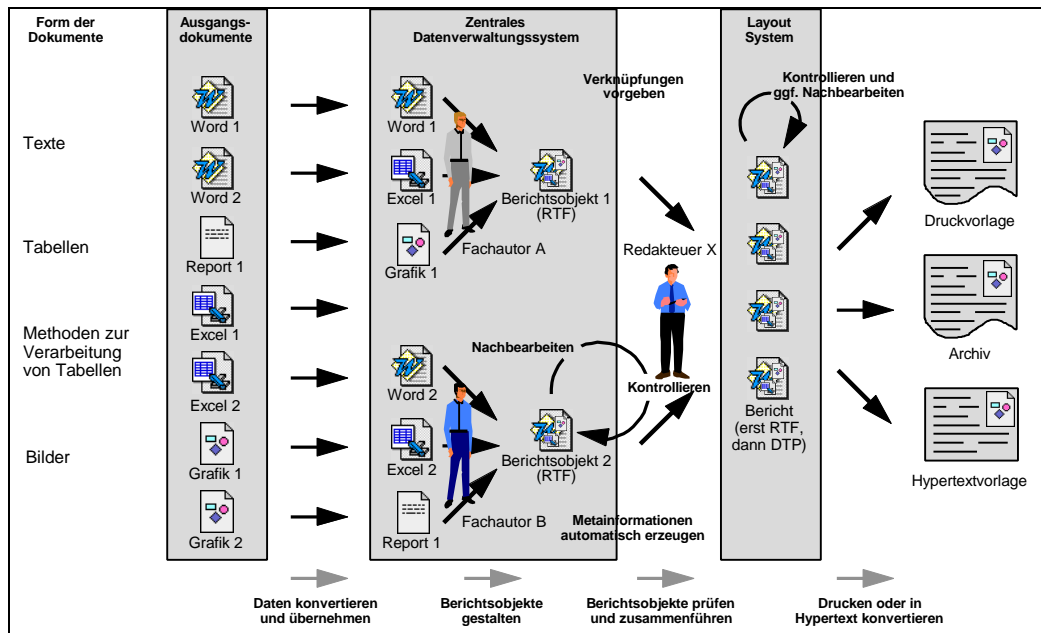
Form der Dokumente

Texte

Tabellen

Methoden zur Verarbeitung von Tabellen

Bilder

Ausgangsdokumente

Word 1

Word 2

Report 1

Excel 1

Excel 2

Grafik 1

Grafik 2

Zentrales Datenverwaltungssystem

Word 1

Excel 1

Grafik 1

Berichtsobjekt 1 (RTF)

Fachautor A

Nachbearbeiten

Word 2

Excel 2

Report 1

Berichtsobjekt 2 (RTF)

Fachautor B

Verknüpfungen vorgeben

Redakteuer X

Kontrollieren

Metainformationen automatisch erzeugen

Layout System

Kontrollieren und ggf. Nachbearbeiten

Bericht (erst RTF, dann DTP)

Druckvorlage

Archiv

Hypertextvorlage

Daten konvertieren und übernehmen

Berichtsobjekte gestalten

Berichtsobjekte prüfen und zusammenführen

Drucken oder in Hypertext konvertieren